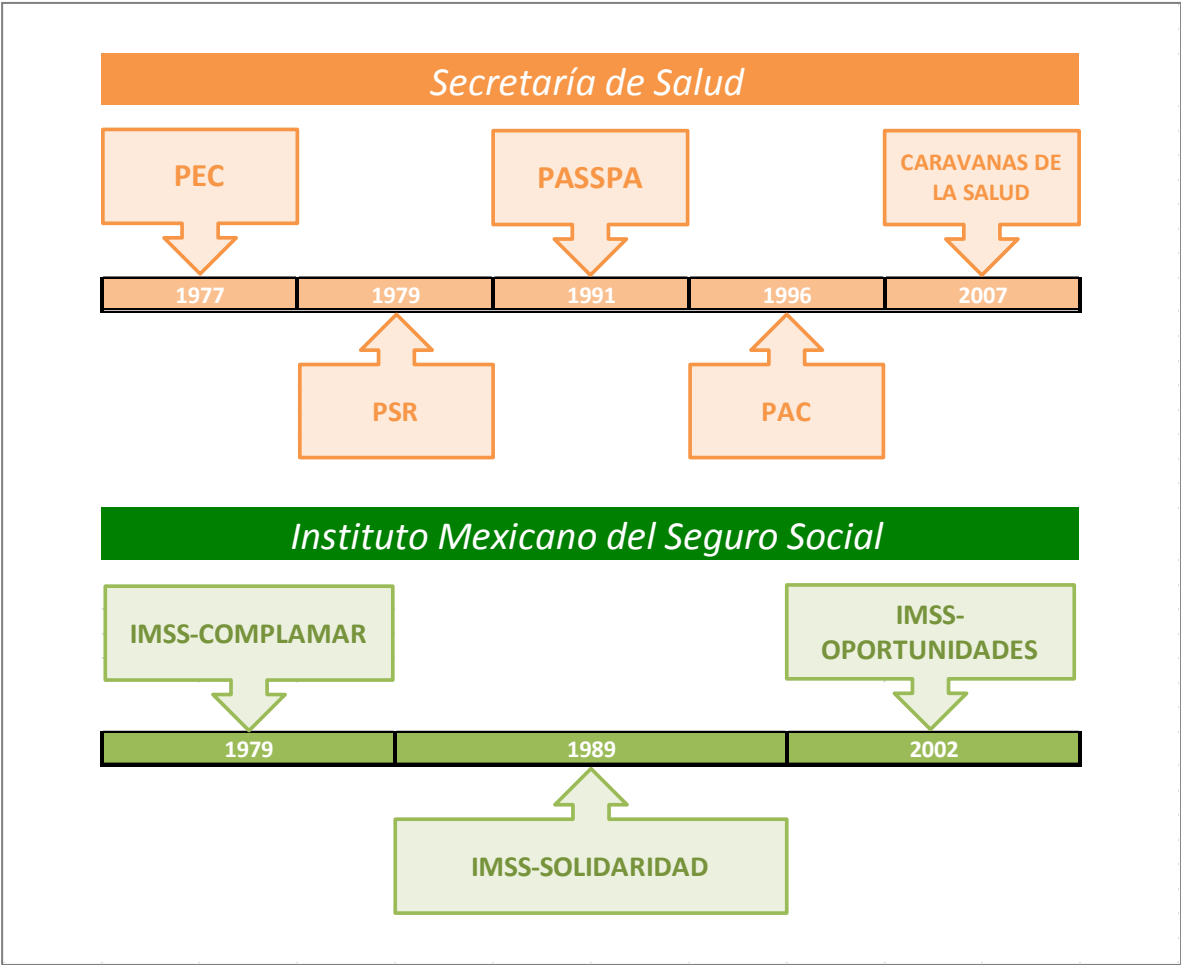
Secretaría de Salud

PEC

PASSPA

CARAVANAS DE LA SALUD

| 1977 | 1979 | 1991 | 1996 | 2007 |
|---|---|---|---|---|

PSR

PAC

Instituto Mexicano del Seguro Social

IMSS-COMPLAMAR

IMSS-OPORTUNIDADES

| 1979 | 1989 | 2002 |
|---|---|---|

IMSS-SOLIDARIDAD